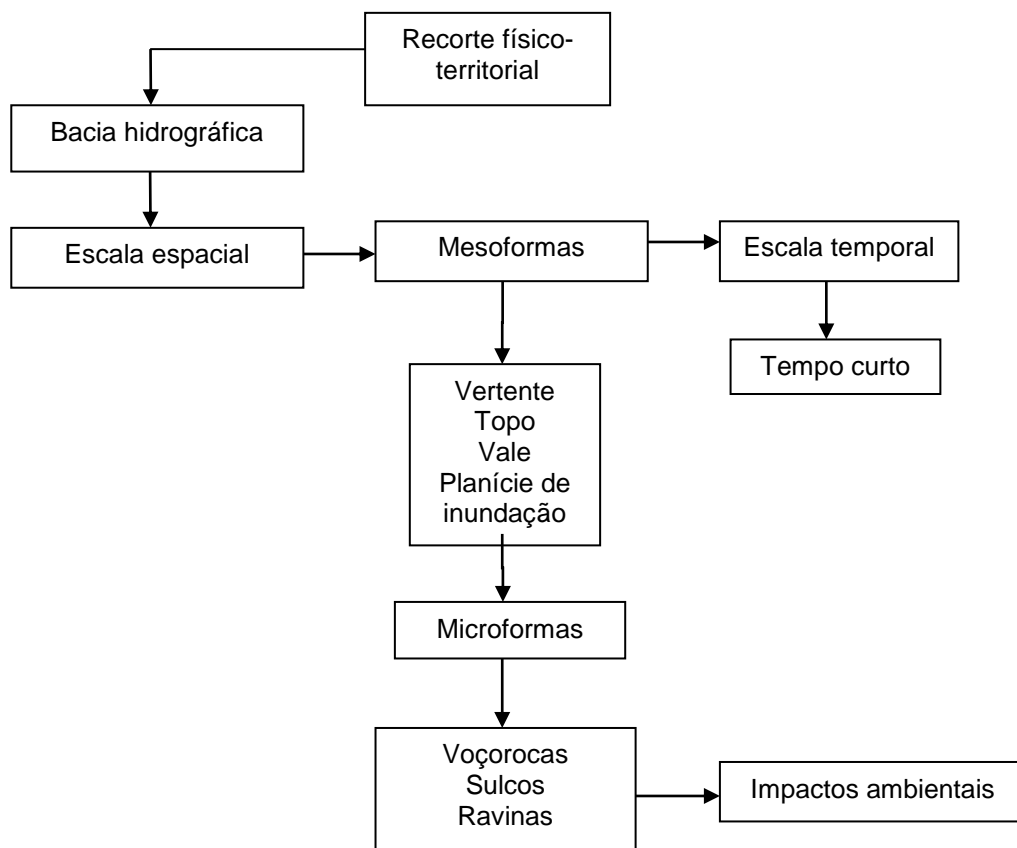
Recorte físico-territorial

Bacia hidrográfica

Escala espacial

Mesoformas

Escala temporal

Tempo curto

Vertente
Topo
Vale
Planície de inundação

Microformas

Voçorocas
Sulcos
Ravinas

Impactos ambientais